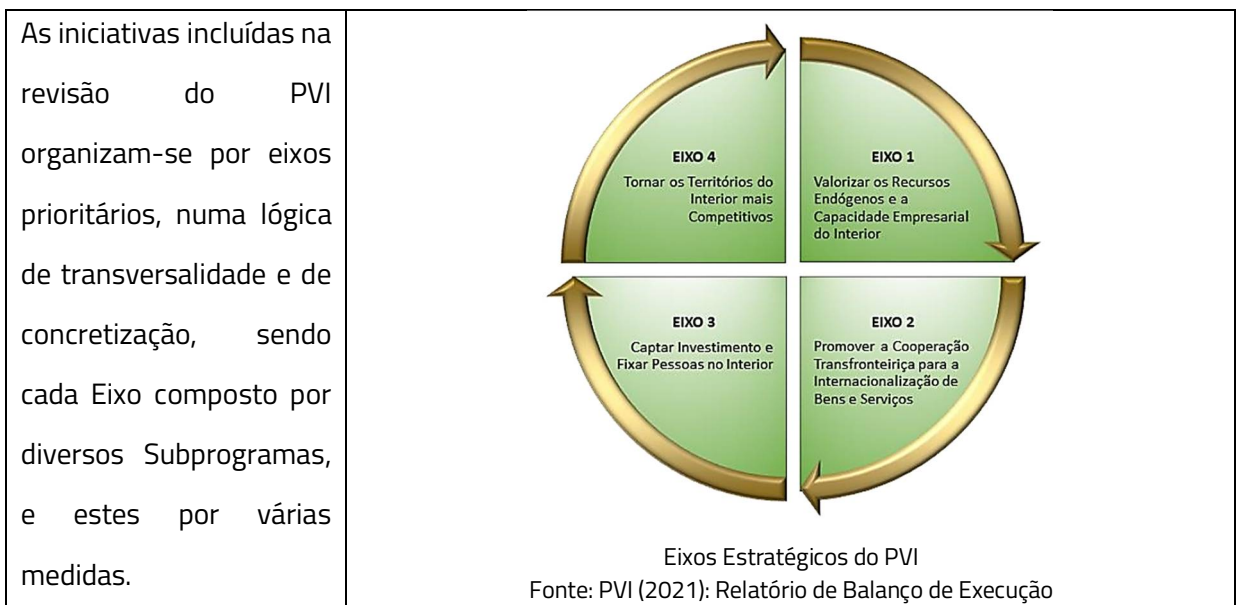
| As iniciativas incluídas na revisão do PVI organizam-se por eixos prioritários, numa lógica de transversalidade e de concretização, sendo cada Eixo composto por diversos Subprogramas, e estes por várias medidas. | EIXO 4 Tornar os Territórios do Interior mais Competitivos<br>EIXO 1 Valorizar os Recursos Endógenos e a Capacidade Empresarial do Interior<br>EIXO 3 Captar Investimento e Fixar Pessoas no Interior<br>EIXO 2 Promover a Cooperação Transfronteiriça para a Internacionalização de Bens e Serviços<br>Eixos Estratégicos do PVI<br>Fonte: PVI (2021): Relatório de Balanço de Execução |
|---|---|